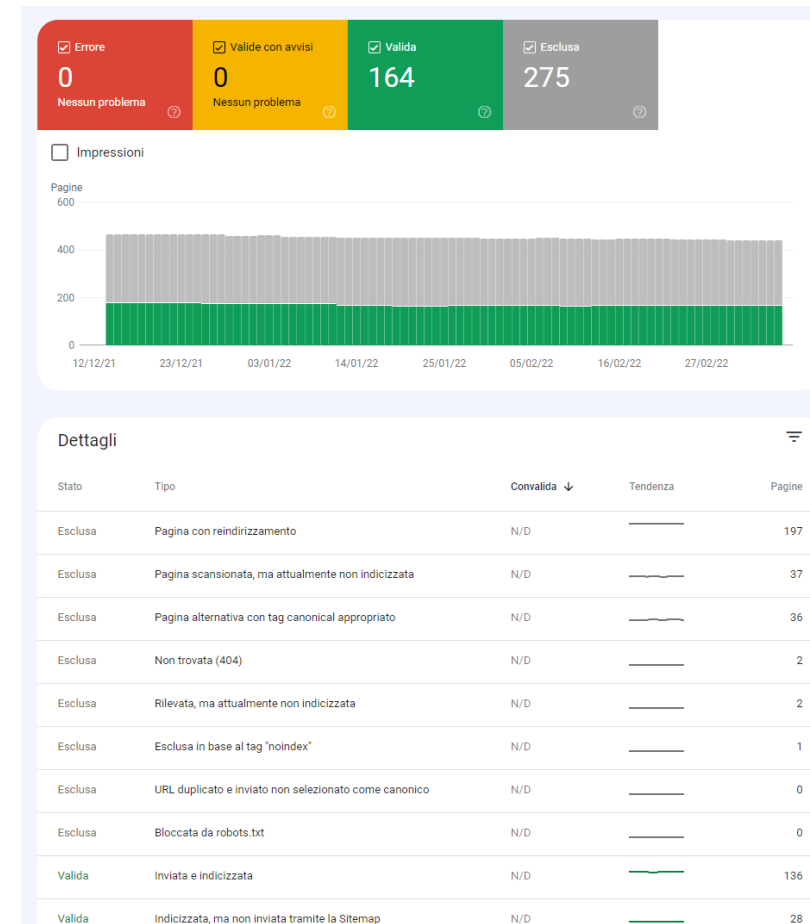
Errore
0
Nessun problema

Valide con avvisi
0
Nessun problema

Valida
164

Esclusa
275

Impressioni

Pagine
600
400
200
0
12/12/21 23/12/21 03/01/22 14/01/22 25/01/22 05/02/22 16/02/22 27/02/22

Dettagli

| Stato | Tipo | Convalida ↓ | Tendenza | Pagine |
|---|---|---|---|---|
| Esclusa | Pagina con reindirizzamento | N/D | | 197 |
| Esclusa | Pagina scansionata, ma attualmente non indicizzata | N/D | | 37 |
| Esclusa | Pagina alternativa con tag canonical appropriato | N/D | | 36 |
| Esclusa | Non trovata (404) | N/D | | 2 |
| Esclusa | Rilevata, ma attualmente non indicizzata | N/D | | 2 |
| Esclusa | Esclusa in base al tag "noindex" | N/D | | 1 |
| Esclusa | URL duplicato e inviato non selezionato come canonico | N/D | | 0 |
| Esclusa | Bloccata da robots.txt | N/D | | 0 |
| Valida | Inviata e indicizzata | N/D | | 136 |
| Valida | Indicizzata, ma non inviata tramite la Sitemap | N/D | | 28 |